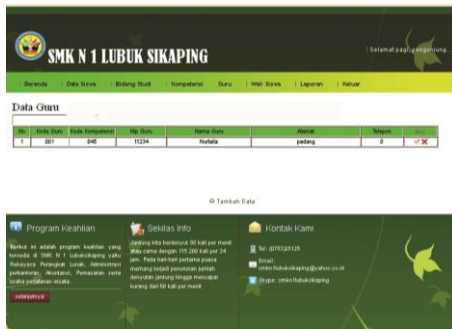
SMK N 1 LUBUK SIKAPING

Selamat pagi pengunjung...

| Beranda | Data Siswa | Bidang Studi | Kompetensi | Guru | Wali Siswa | Laporan | Keluar

Data Guru

| No | Kode Guru | Kode Kompetensi | Nip Guru | Nama Guru | Alamat | Telepon | Aksi |
|---|---|---|---|---|---|---|---|
| 1 | 001 | 045 | 11234 | Nufaila | padang | 0 | |

Tambah Data

Program Keahlian

Berikut ini adalah program keahlian yang tersedia di SMK N 1 Lubuksikaping yaitu Rekayasa Perangkat Lunak, Administrasi perkantoran, Akuntansi, Pemasaran serta Usaha perjalanan wisata.

selengkapnya

Sekilas Info

Jantung kita berdenyut 90 kali per menit atau sama dengan 115.200 kali per 24 jam. Pada hari-hari pertama puasa memang terjadi penurunan jumlah denyutan jantung hingga mencapai kurang dari 60 kali per menit

Kontak Kami

Tel : 0752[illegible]

Email : smkn1lubuksikaping@yahoo.co.id

Skype : smkn1lubuksikaping